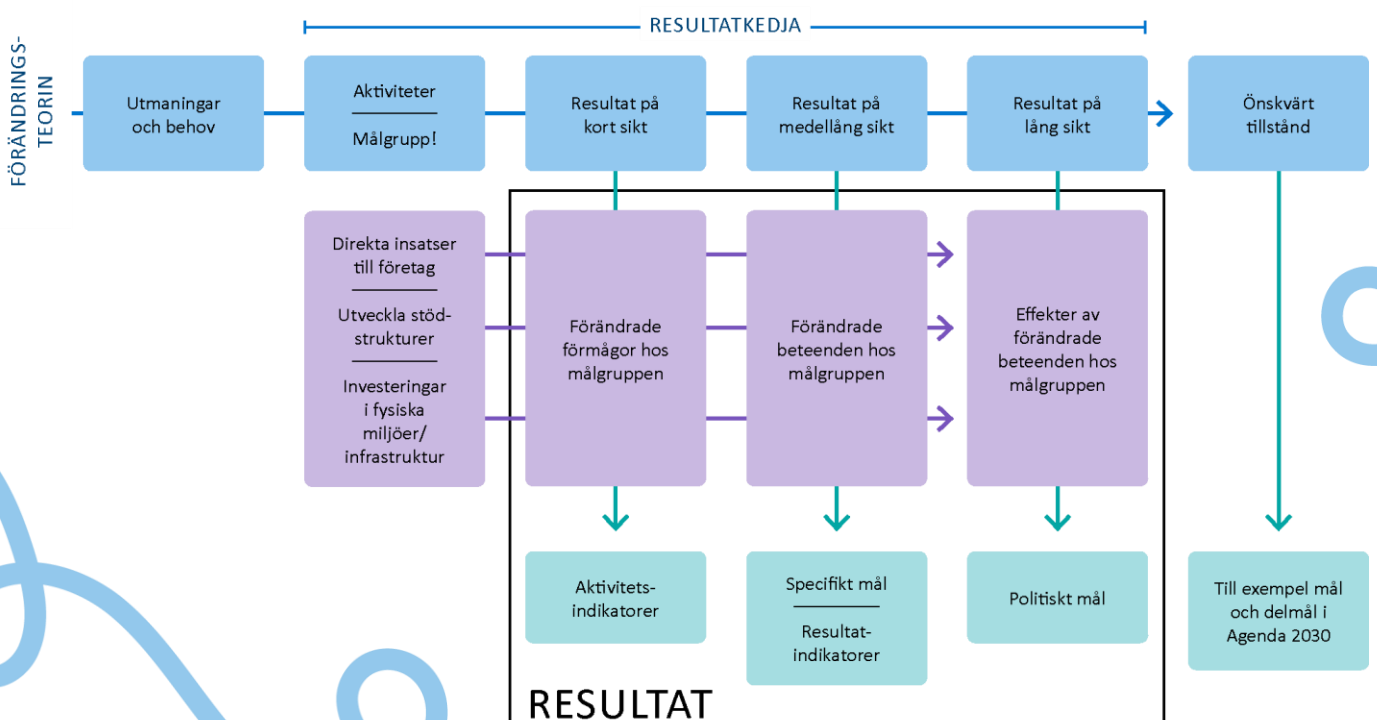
RESULTATKEDJA

FÖRÄNDRINGSTEORIN

Utmaningar och behov

Aktiviteter

Målgrupp!

Resultat på kort sikt

Resultat på medellång sikt

Resultat på lång sikt

Önskvärt tillstånd

Direkta insatser till företag

Utveckla stödstrukturer

Investeringar i fysiska miljöer/ infrastruktur

Förändrade förmågor hos målgruppen

Förändrade beteenden hos målgruppen

Effekter av förändrade beteenden hos målgruppen

Aktivitetsindikatorer

Specifikt mål

Resultatindikatorer

Politiskt mål

Till exempel mål och delmål i Agenda 2030

RESULTAT